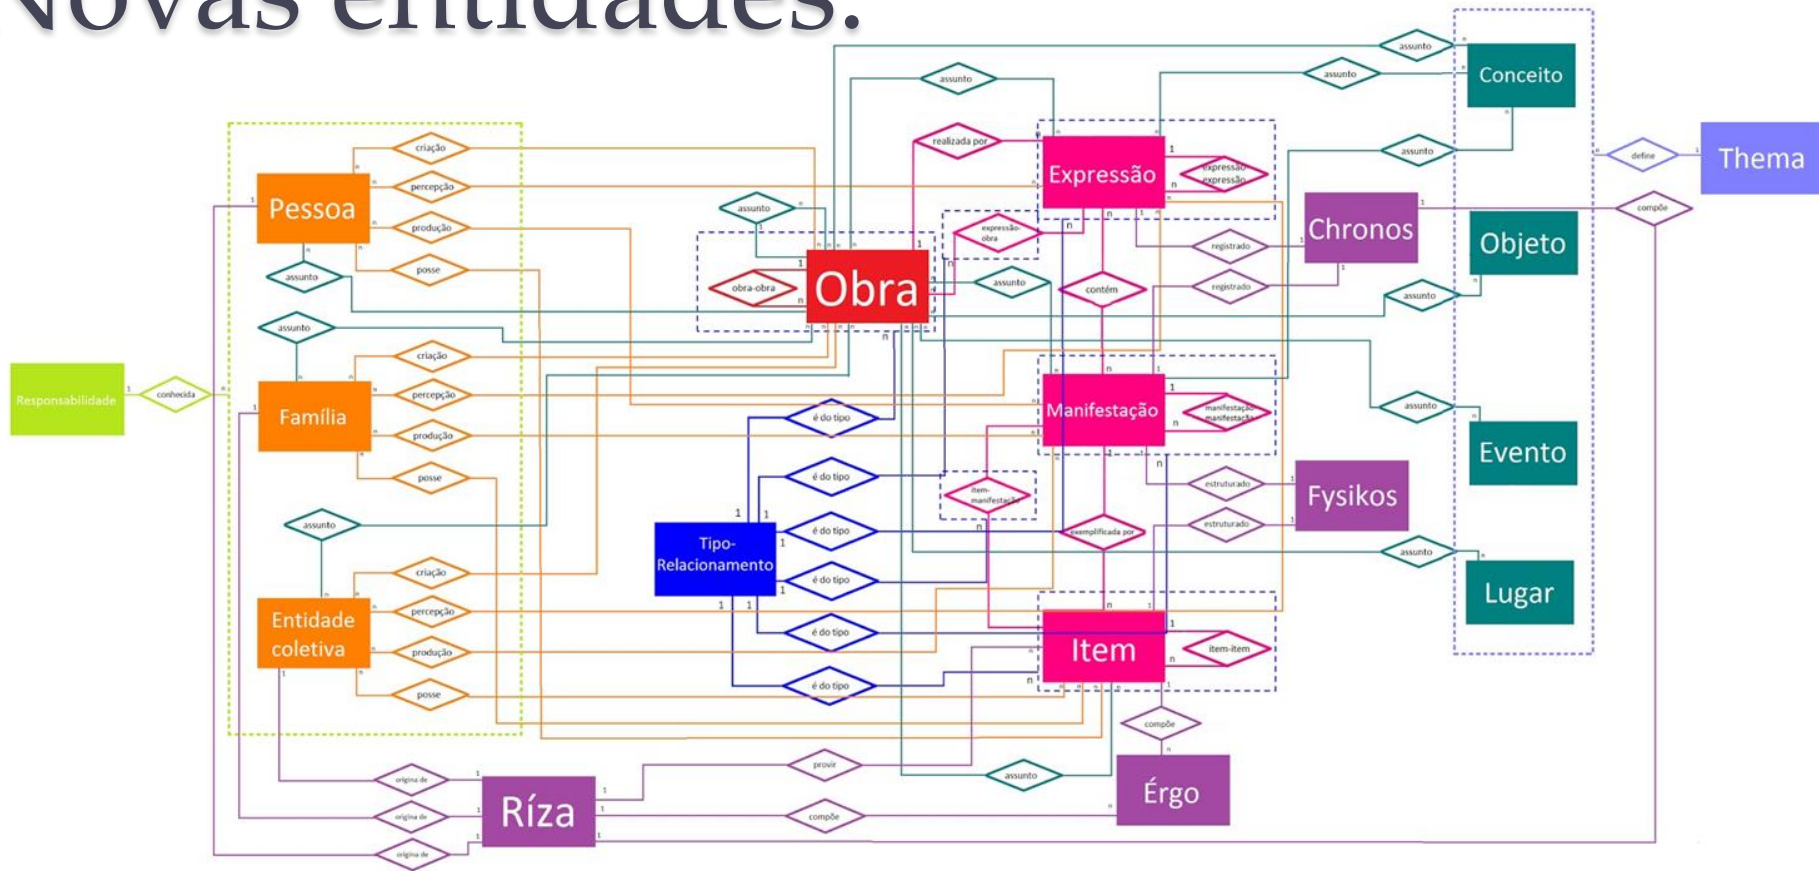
Novas entidades:

assunto
assunto
Conceito
assunto
assunto
define
Thema
realizada por
Expressão
expressão-expressão
criação
Pessoa
percepção
produção
posse
assunto
assunto
expressão-obra
Chronos
compõe
Objeto
obra-obra
Obra
assunto
contém
registrado
registrado
assunto
assunto
criação
Responsabilidade
conhecida
Família
percepção
produção
posse
é do tipo
é do tipo
item-manifestação
Manifestação
manifestação-manifestação
assunto
Evento
estruturado
Fysikos
estruturado
assunto
Tipo-Relacionamento
é do tipo
é do tipo
exemplificada por
assunto
Lugar
criação
Entidade coletiva
percepção
produção
posse
é do tipo
é do tipo
Item
item-item
compõe
origina de
provir
assunto
Ríza
origina de
compõe
Érgo
origina de